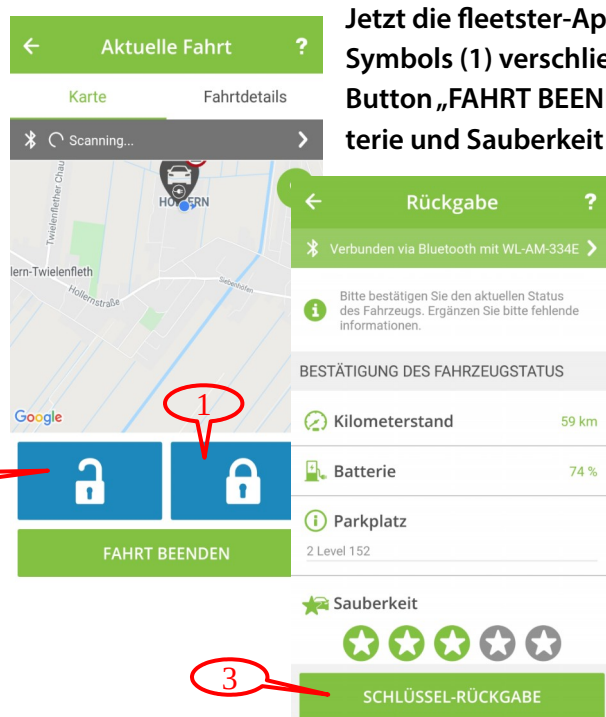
Jetzt die fleetster-Ap
Symbols (1) verschlie
Button „FAHRT BEEN
terie und Sauberkeit

Aktuelle Fahrt ?

Karte Fahrtdetails

Scanning...

Twielenflether Chau

HO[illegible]ERN

lern-Twielenfleth

Hollernstraße

Siebenhöfen

Google

1

FAHRT BEENDEN

Rückgabe ?

Verbunden via Bluetooth mit WL-AM-334E

Bitte bestätigen Sie den aktuellen Status des Fahrzeugs. Ergänzen Sie bitte fehlende informationen.

BESTÄTIGUNG DES FAHRZEUGSTATUS

Kilometerstand 59 km

Batterie 74 %

Parkplatz

2 Level 152

Sauberkeit

3

SCHLÜSSEL-RÜCKGABE